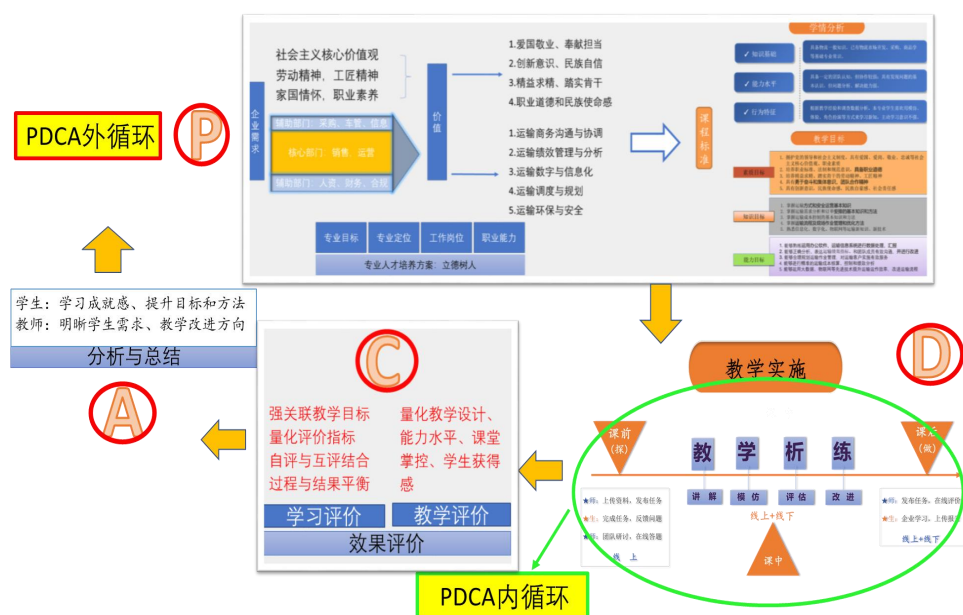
PDCA外循环

P

社会主义核心价值观
劳动精神、工匠精神
家国情怀、职业素养

企业需求

辅助部门：采购、专管、信息

核心部门：销售 运营

辅助部门：人资、财务、合规

价值

1.爱国敬业、奉献担当
2.创新意识、民族自信
3.精益求精、踏实肯干
4.职业道德和民族使命感

1.运输商务沟通与协调
2.运输绩效管理与分析
3.运输数字与信息化
4.运输调度与规划
5.运输环保与安全

专业目标 专业定位 工作岗位 职业能力

专业人才培养方案：立德树人

课程标准

学情分析

知识基础

能力水平

行为特征

教学目标

素质目标

知识目标

能力目标

学生：学习成就感、提升目标和方法
教师：明晰学生需求、教学改进方向

分析与总结

A

C

强关联教学目标
量化评价指标
自评与互评结合
过程与结果平衡

量化教学设计、能力水平、课堂掌控、学生获得感

学习评价 教学评价

效果评价

教学实施

D

课前（探）

教 学 析 练

讲解 模仿 评估 改进

线上+线下

课后（做）

★师：上传资料，发布任务
★生：完成任务、反馈问题
★师：团队研讨、在线答题

线上

课中

★师：发布任务、在线价
★生：企业学习、上传报

线上+线下

PDCA内循环